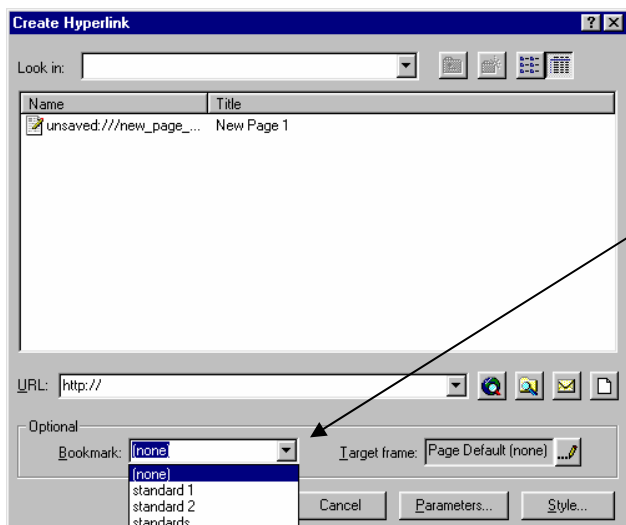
Create Hyperlink

?
X

Look in:

| Name | Title |
|---|---|
| unsaved:///new_page_... | New Page 1 |

URL: http://

Optional

Bookmark: (none)

(none)
standard 1
standard 2
standards

Target frame: Page Default (none)

Cancel

Parameters...

Style...